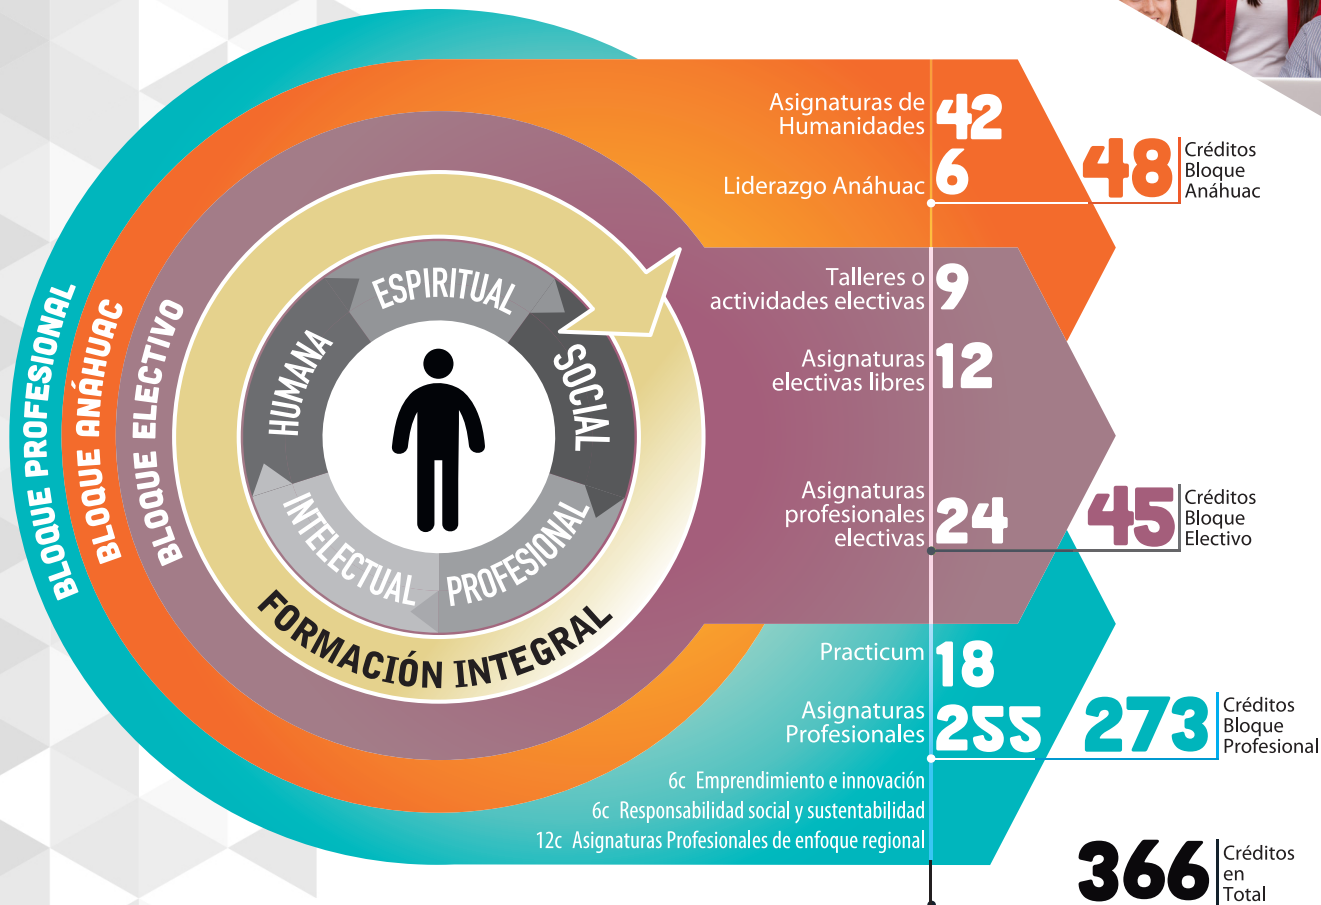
BLOQUE PROFESIONAL
BLOQUE ANÁHUAC
BLOQUE ELECTIVO

ESPIRITUAL
SOCIAL
PROFESIONAL
INTELECTUAL
HUMANA
FORMACIÓN INTEGRAL

Asignaturas de Humanidades 42
Liderazgo Anáhuac 6
48 Créditos Bloque Anáhuac

Talleres o actividades electivas 9
Asignaturas electivas libres 12
Asignaturas profesionales electivas 24
45 Créditos Bloque Electivo

Practicum 18
Asignaturas Profesionales 255
273 Créditos Bloque Profesional

6c Emprendimiento e innovación
6c Responsabilidad social y sustentabilidad
12c Asignaturas Profesionales de enfoque regional

366 Créditos en Total